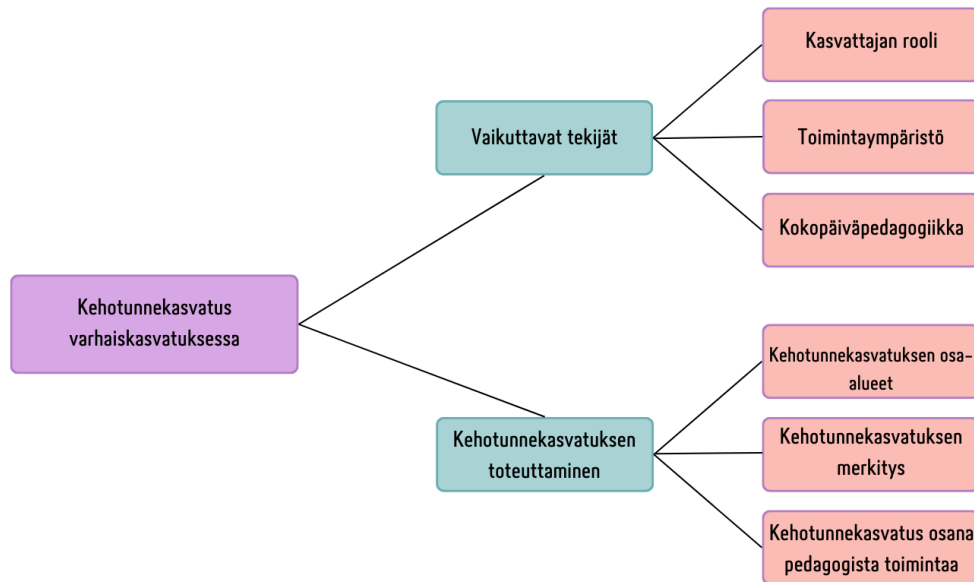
Kehotunnekasvatus varhaiskasvatuksessa

Vaikuttavat tekijät

Kasvattajan rooli

Toimintaympäristö

Kokopäiväpedagogiikka

Kehotunnekasvatuksen toteuttaminen

Kehotunnekasvatuksen osa-alueet

Kehotunnekasvatuksen merkitys

Kehotunnekasvatus osana pedagogista toimintaa